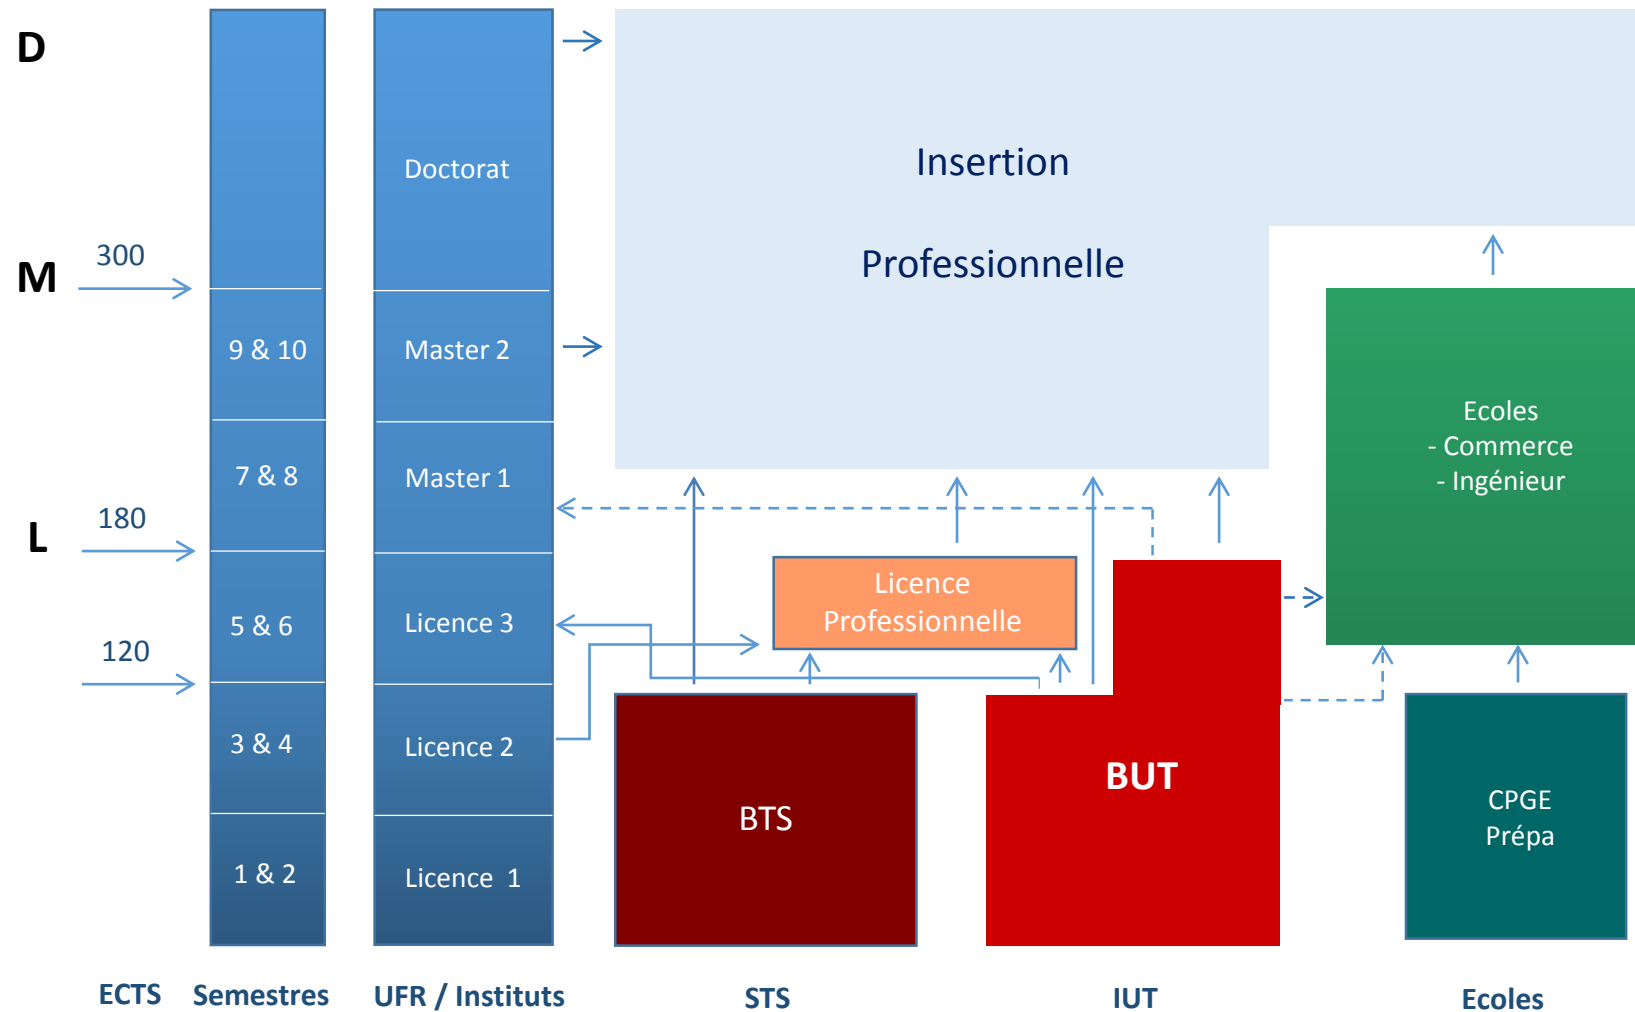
D

M

L

300

180

120

9 & 10

7 & 8

5 & 6

3 & 4

1 & 2

Doctorat

Master 2

Master 1

Licence 3

Licence 2

Licence 1

Insertion

Professionnelle

Licence Professionnelle

Ecoles
- Commerce
- Ingénieur

BTS

BUT

CPGE
Prépa

ECTS Semestres UFR / Instituts STS IUT Ecoles